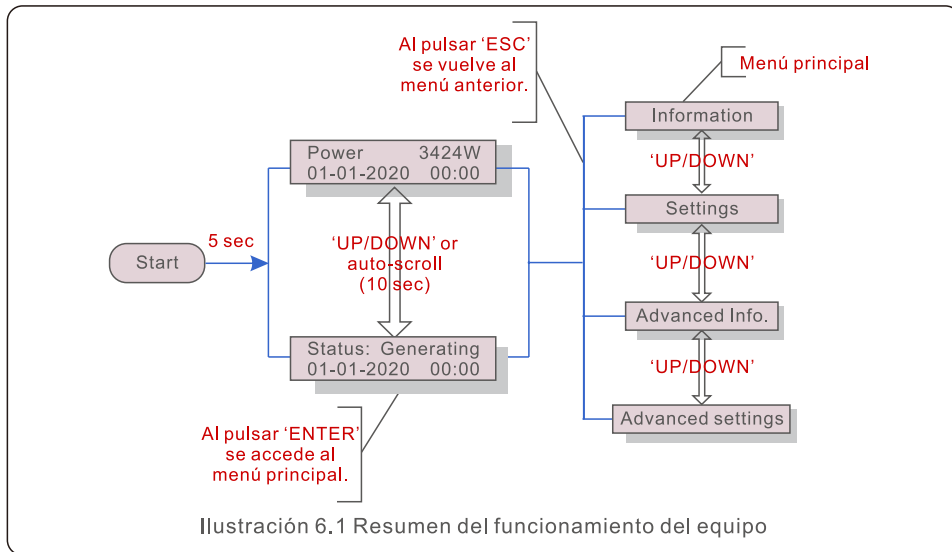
Al pulsar 'ESC' se vuelve al menú anterior.

Menú principal

Information

'UP/DOWN'

Power 3424W
01-01-2020 00:00

Settings

Start

5 sec

'UP/DOWN' or auto-scroll (10 sec)

'UP/DOWN'

Advanced Info.

Status: Generating
01-01-2020 00:00

'UP/DOWN'

Advanced settings

Al pulsar 'ENTER' se accede al menú principal.

Ilustración 6.1 Resumen del funcionamiento del equipo